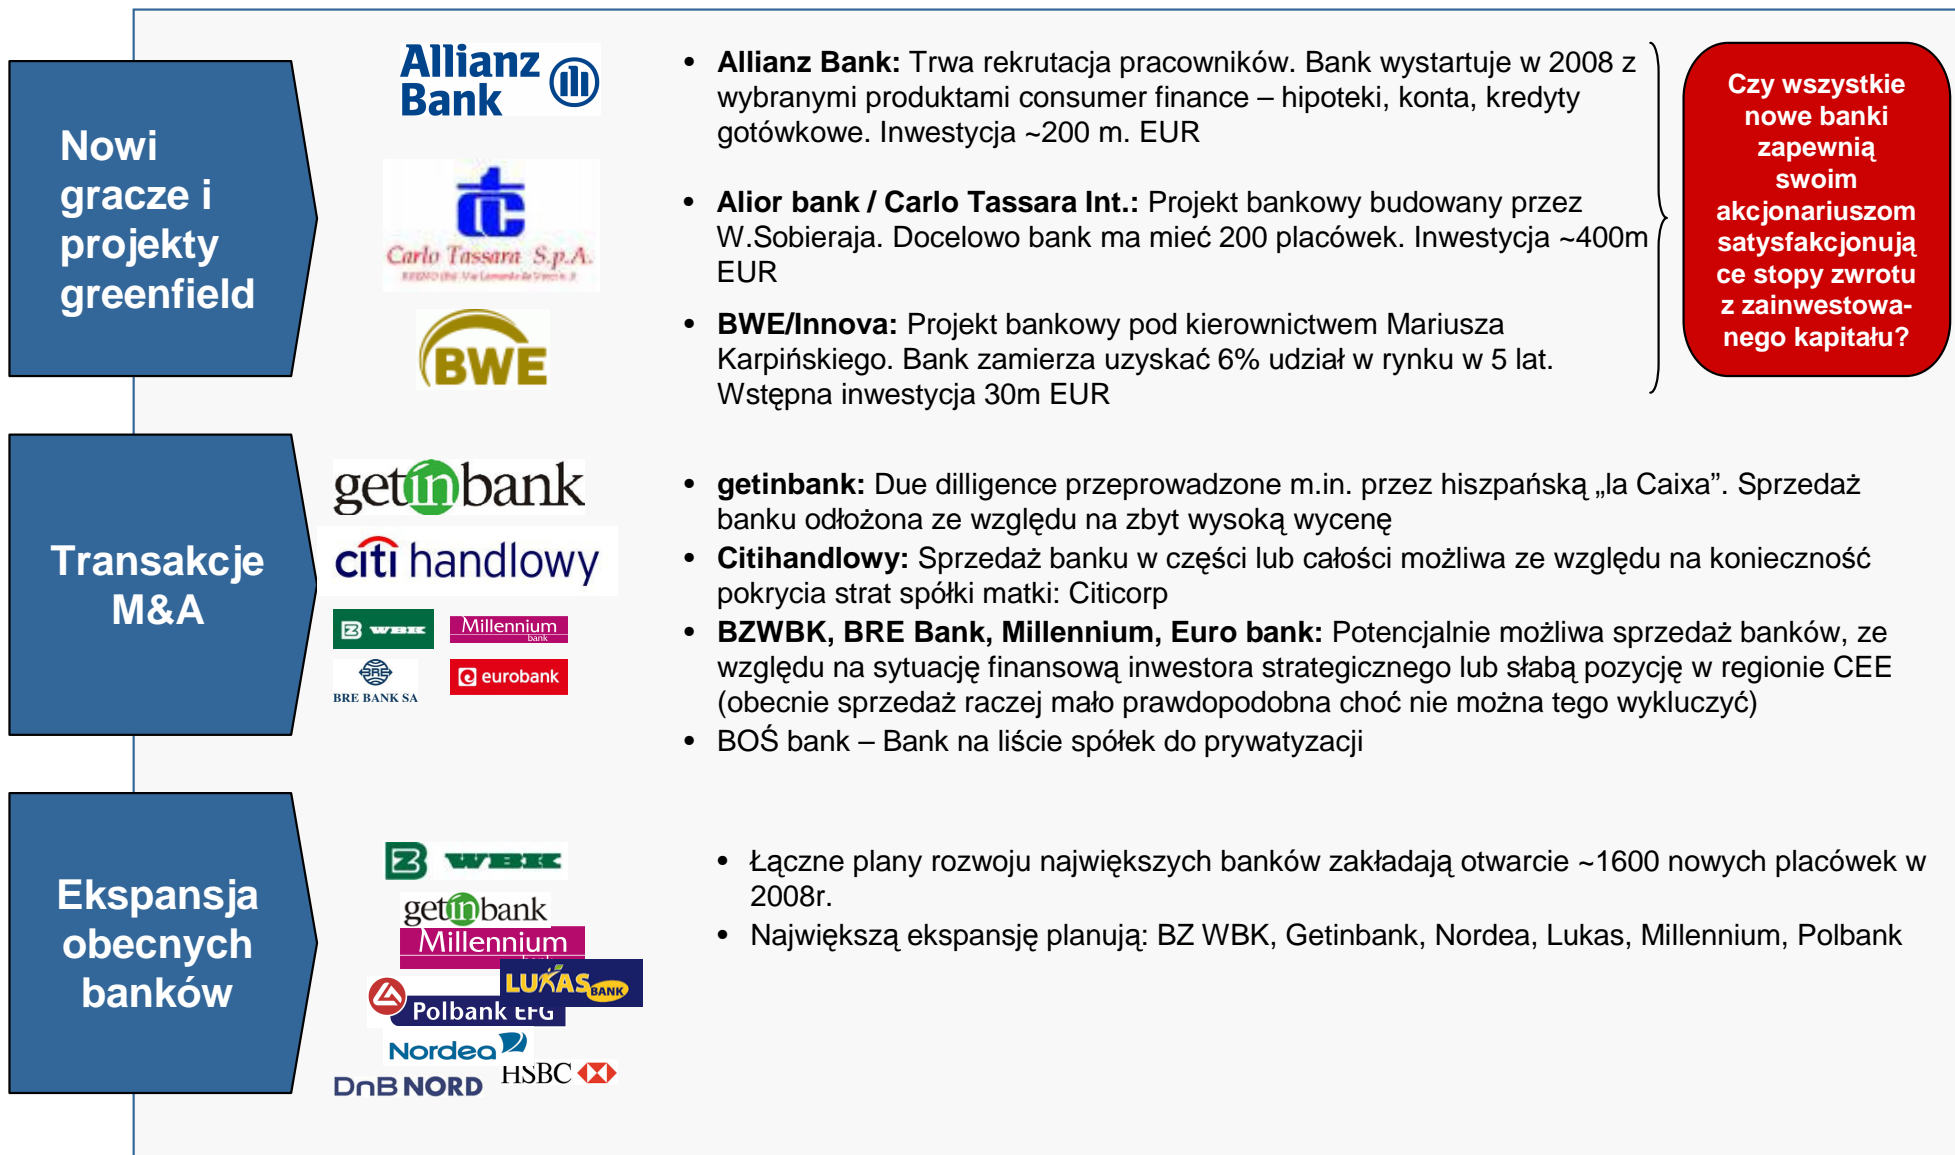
Nowi gracze i projekty greenfield

Allianz Bank

Carlo Tassara S.p.A.

BWE

• **Allianz Bank:** Trwa rekrutacja pracowników. Bank wystartuje w 2008 z wybranymi produktami consumer finance – hipoteki, konta, kredyty gotówkowe. Inwestycja ~200 m. EUR

• **Alior bank / Carlo Tassara Int.:** Projekt bankowy budowany przez W.Sobieraja. Docelowo bank ma mieć 200 placówek. Inwestycja ~400m EUR

• **BWE/Innova:** Projekt bankowy pod kierownictwem Mariusza Karpińskiego. Bank zamierza uzyskać 6% udział w rynku w 5 lat. Wstępna inwestycja 30m EUR

Czy wszystkie nowe banki zapewnią swoim akcjonariuszom satysfakcjonują ce stopy zwrotu z zainwestowanego kapitału?

Transakcje M&A

getinbank

citi handlowy

BZ WBK

Millennium bank

BRE BANK SA

eurobank

• **getinbank:** Due dilligence przeprowadzone m.in. przez hiszpańską „la Caixa". Sprzedaż banku odłożona ze względu na zbyt wysoką wycenę

• **Citihandlowy:** Sprzedaż banku w części lub całości możliwa ze względu na konieczność pokrycia strat spółki matki: Citicorp

• **BZWBK, BRE Bank, Millennium, Euro bank:** Potencjalnie możliwa sprzedaż banków, ze względu na sytuację finansową inwestora strategicznego lub słabą pozycję w regionie CEE (obecnie sprzedaż raczej mało prawdopodobna choć nie można tego wykluczyć)

• BOŚ bank – Bank na liście spółek do prywatyzacji

Ekspansja obecnych banków

BZ WBK

getinbank

Millennium

LUKAS BANK

Polbank EFG

Nordea

DnB NORD

HSBC

• Łączne plany rozwoju największych banków zakładają otwarcie ~1600 nowych placówek w 2008r.

• Największą ekspansję planują: BZ WBK, Getinbank, Nordea, Lukas, Millennium, Polbank